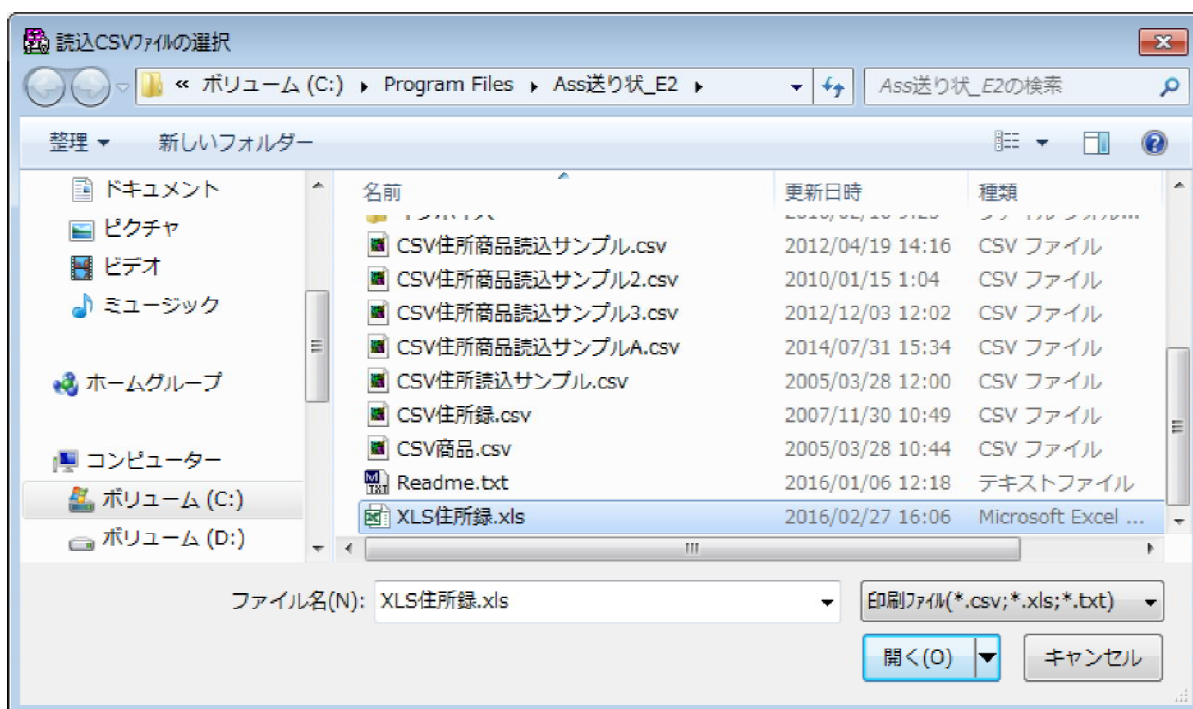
読込CSVファイルの選択

« ボリューム (C:) ▸ Program Files ▸ Ass送り状_E2 ▸

Ass送り状_E2の検索

整理 ▾ 新しいフォルダー

ドキュメント
ピクチャ
ビデオ
ミュージック
ホームグループ
コンピューター
ボリューム (C:)
ボリューム (D:)

| 名前 | 更新日時 | 種類 |
|---|---|---|
| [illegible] | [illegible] | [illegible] |
| CSV住所商品読込サンプル.csv | 2012/04/19 14:16 | CSV ファイル |
| CSV住所商品読込サンプル2.csv | 2010/01/15 1:04 | CSV ファイル |
| CSV住所商品読込サンプル3.csv | 2012/12/03 12:02 | CSV ファイル |
| CSV住所商品読込サンプルA.csv | 2014/07/31 15:34 | CSV ファイル |
| CSV住所読込サンプル.csv | 2005/03/28 12:00 | CSV ファイル |
| CSV住所録.csv | 2007/11/30 10:49 | CSV ファイル |
| CSV商品.csv | 2005/03/28 10:44 | CSV ファイル |
| Readme.txt | 2016/01/06 12:18 | テキストファイル |
| XLS住所録.xls | 2016/02/27 16:06 | Microsoft Excel ... |

ファイル名(N): XLS住所録.xls

印刷ファイル(*.csv;*.xls;*.txt)

開く(O) キャンセル